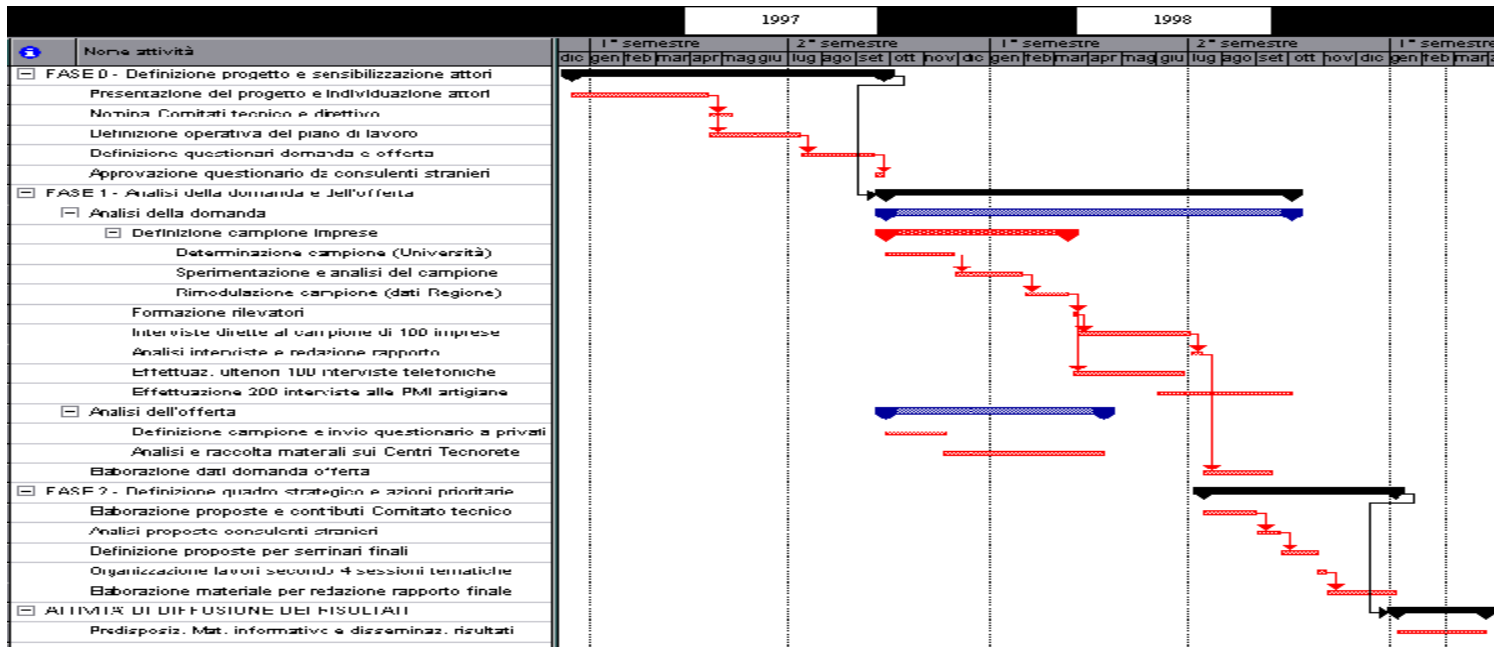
| | Nome attività |
|---|---|
| ⊟ | FASE 0 - Definizione progetto e sensibilizzazione attori |
| | Presentazione del progetto e individuazione attori |
| | Nomina Comitati tecnico e direttivo |
| | Definizione operativa del piano di lavoro |
| | Definizione questionari domanda e offerta |
| | Approvazione questionario da consulenti stranieri |
| ⊟ | FASE 1 - Analisi della domanda e dell'offerta |
| ⊟ | Analisi della domanda |
| ⊟ | Definizione campione imprese |
| | Determinazione campione (Università) |
| | Sperimentazione e analisi del campione |
| | Rimodulazione campione (dati Regione) |
| | Formazione rilevatori |
| | Interviste dirette al campione di 100 imprese |
| | Analisi interviste e redazione rapporto |
| | Effettuaz. ulteriori 100 interviste telefoniche |
| | Effettuazione 200 interviste alle PMI artigiane |
| ⊟ | Analisi dell'offerta |
| | Definizione campione e invio questionario a privati |
| | Analisi e raccolta materiali sui Centri Tecnorete |
| | Elaborazione dati domanda offerta |
| ⊟ | FASE 2 - Definizione quadro strategico e azioni prioritarie |
| | Elaborazione proposte e contributi Comitato tecnico |
| | Analisi proposte consulenti stranieri |
| | Definizione proposte per seminari finali |
| | Organizzazione lavori secondo 4 sessioni tematiche |
| | Elaborazione materiale per redazione rapporto finale |
| ⊟ | ATTIVITA' DI DIFFUSIONE DEI RISULTATI |
| | Predisposiz. Mat. informative e disseminaz. risultati |

1997 1998

1° semestre 2° semestre 1° semestre 2° semestre 1° semestre

dic gen feb mar apr mag giu lug ago set ott nov dic gen feb mar apr mag giu lug ago set ott nov dic gen feb mar